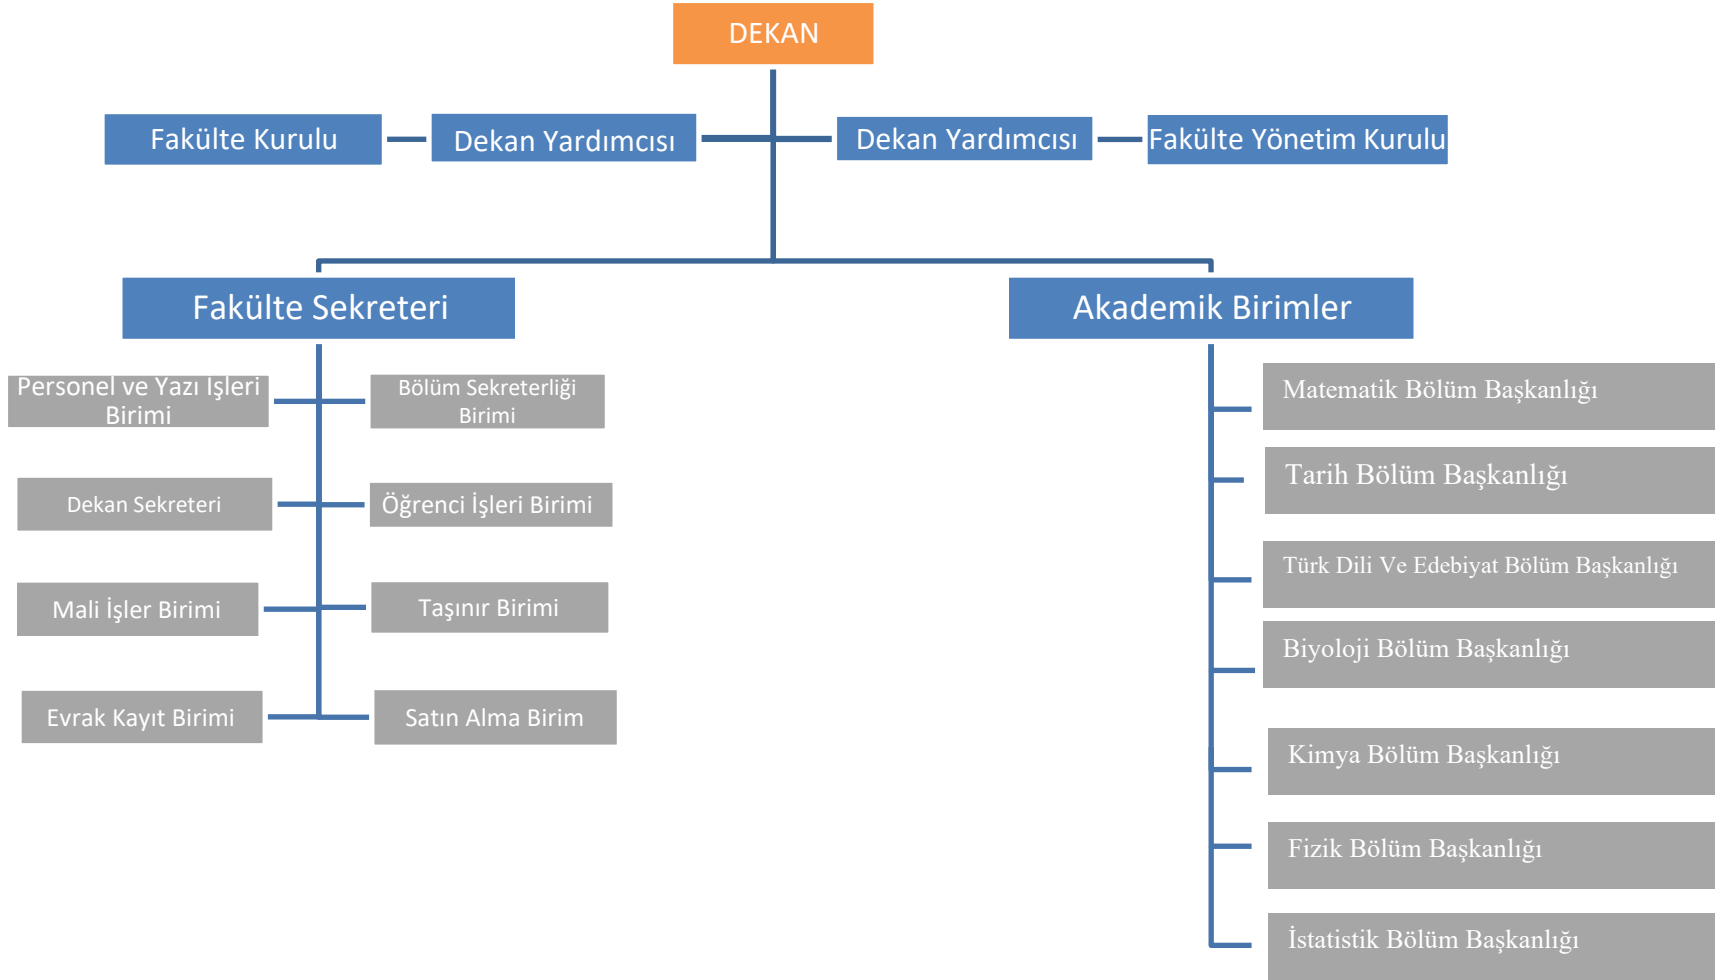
DEKAN

Fakülte Kurulu

Dekan Yardımcısı

Dekan Yardımcısı

Fakülte Yönetim Kurulu

Fakülte Sekreteri

Akademik Birimler

Personel ve Yazı Işleri Birimi

Bölüm Sekreterliği Birimi

Dekan Sekreteri

Öğrenci İşleri Birimi

Mali İşler Birimi

Taşınır Birimi

Evrak Kayıt Birimi

Satın Alma Birim

Matematik Bölüm Başkanlığı

Tarih Bölüm Başkanlığı

Türk Dili Ve Edebiyat Bölüm Başkanlığı

Biyoloji Bölüm Başkanlığı

Kimya Bölüm Başkanlığı

Fizik Bölüm Başkanlığı

İstatistik Bölüm Başkanlığı